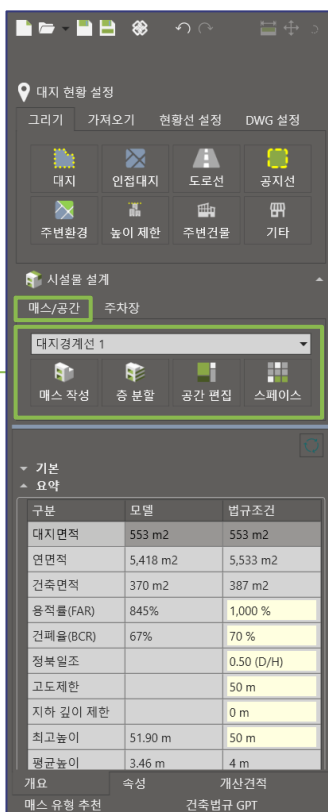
대지 현황 설정

그리기 가져오기 현황선 설정 DWG 설정

대지 인접대지 도로선 공지선
주변환경 높이 제한 주변건물 기타

시설물 설계

매스/공간 주차장

대지경계선 1

매스 작성 층 분할 공간 편집 스페이스

기본
요약

| 구분 | 모델 | 법규조건 |
|---|---|---|
| 대지면적 | 553 m2 | 553 m2 |
| 연면적 | 5,418 m2 | 5,533 m2 |
| 건축면적 | 370 m2 | 387 m2 |
| 용적률(FAR) | 845% | 1,000 % |
| 건폐율(BCR) | 67% | 70 % |
| 정북일조 | | 0.50 (D/H) |
| 고도제한 | | 50 m |
| 지하 깊이 제한 | | 0 m |
| 최고높이 | 51.90 m | 50 m |
| 평균높이 | 3.46 m | 4 m |

개요 속성 개산견적
매스 유형 추천 건축법규 GPT